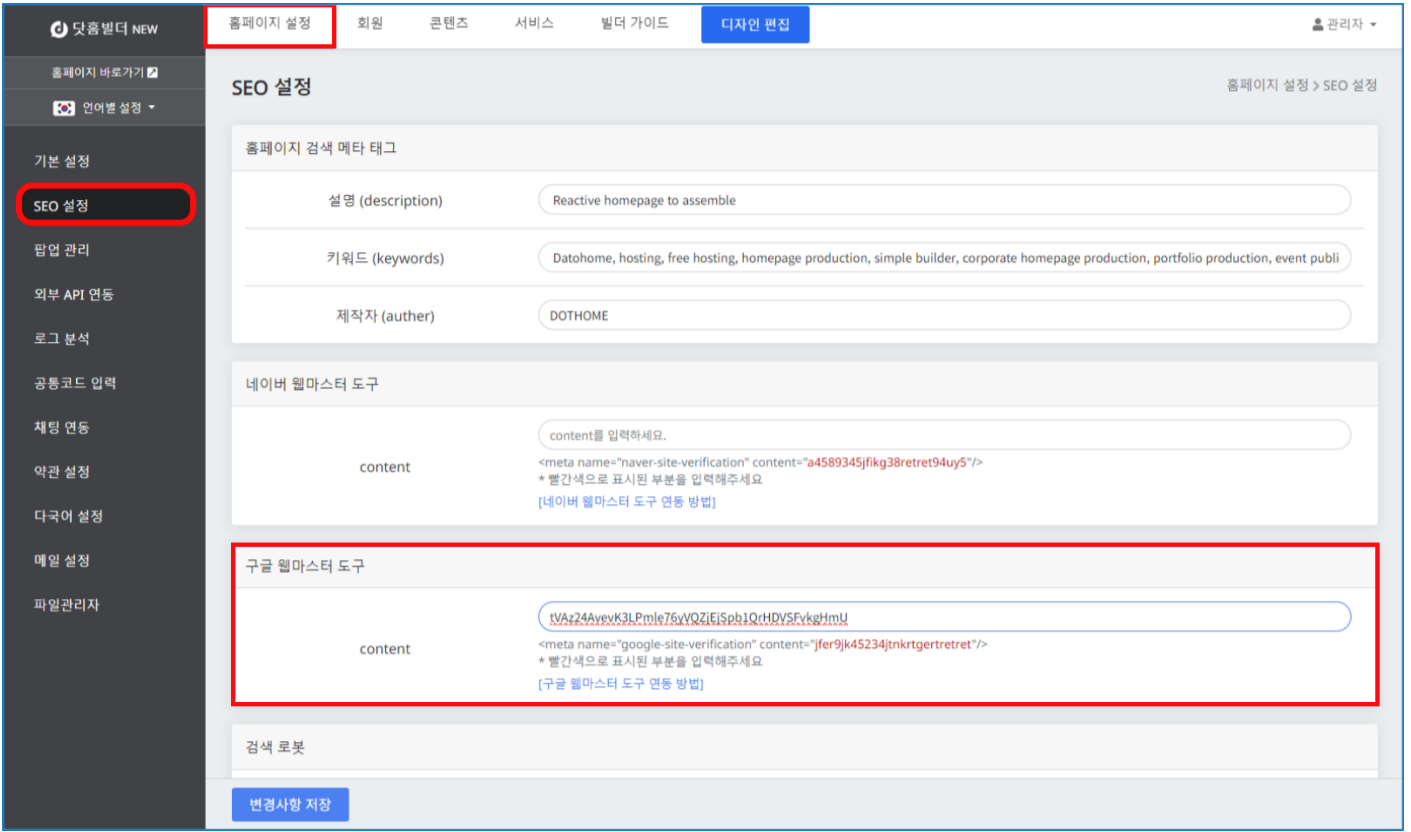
닷홈빌더 NEW

홈페이지 바로가기

언어별 설정

기본 설정

SEO 설정

팝업 관리

외부 API 연동

로그 분석

공통코드 입력

채팅 연동

약관 설정

다국어 설정

메일 설정

파일관리자

홈페이지 설정 | 회원 | 콘텐츠 | 서비스 | 빌더 가이드 | 디자인 편집

관리자

SEO 설정

홈페이지 설정 > SEO 설정

홈페이지 검색 메타 태그

설명 (description) | Reactive homepage to assemble

키워드 (keywords) | Datohome, hosting, free hosting, homepage production, simple builder, corporate homepage production, portfolio production, event publi

제작자 (auther) | DOTHOME

네이버 웹마스터 도구

content

content를 입력하세요.

<meta name="naver-site-verification" content="a4589345jfikg38retret94uy5"/>

* 빨간색으로 표시된 부분을 입력해주세요

[네이버 웹마스터 도구 연동 방법]

구글 웹마스터 도구

content

tVAz24AvevK3LPmle76yVQZjEjSpb1QrHDVSFvkgHmU

<meta name="google-site-verification" content="jfer9jk45234jtnkrtgertretret"/>

* 빨간색으로 표시된 부분을 입력해주세요

[구글 웹마스터 도구 연동 방법]

검색 로봇

변경사항 저장